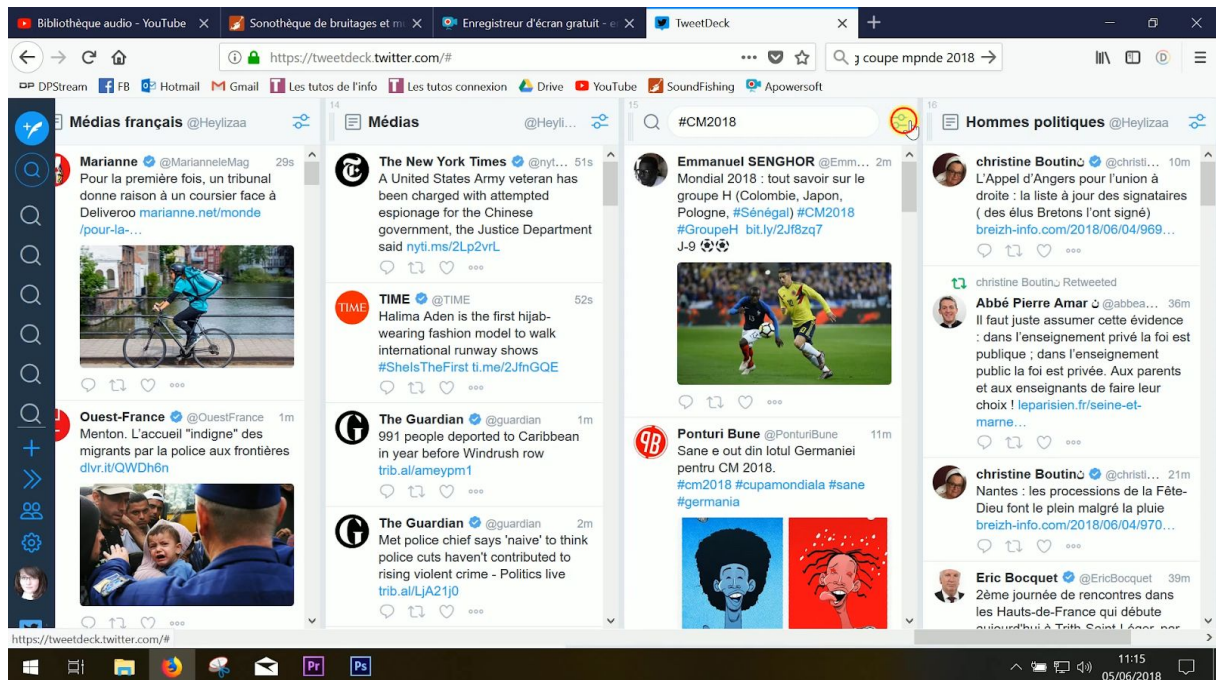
Bibliothèque audio - YouTube | Sonothèque de bruitages et m | Enregistreur d'écran gratuit - | TweetDeck

https://tweetdeck.twitter.com/#

coupe mpnde 2018

DPStream FB Hotmail Gmail Les tutos de l'info Les tutos connexion Drive YouTube SoundFishing Apowersoft

Médias français @Heylizaa

Marianne @MarianneMag 29s
Pour la première fois, un tribunal donne raison à un coursier face à Deliveroo marianne.net/monde/pour-la-...

Ouest-France @OuestFrance 1m
Menton. L'accueil "indigne" des migrants par la police aux frontières dlvr.it/QWDh6n

14
Médias @Heyli...

The New York Times @nyt... 51s
A United States Army veteran has been charged with attempted espionage for the Chinese government, the Justice Department said nyti.ms/2Lp2vrL

TIME @TIME 52s
Halima Aden is the first hijab-wearing fashion model to walk international runway shows #SheIsTheFirst ti.me/2JfnGQE

The Guardian @guardian 1m
991 people deported to Caribbean in year before Windrush row trib.al/ameypm1

The Guardian @guardian 2m
Met police chief says 'naive' to think police cuts haven't contributed to rising violent crime - Politics live trib.al/LjA21j0

15
#CM2018

Emmanuel SENGHOR @Emm... 2m
Mondial 2018 : tout savoir sur le groupe H (Colombie, Japon, Pologne, #Sénégal) #CM2018 #GroupeH bit.ly/2Jf8zq7
J-9 ⚽⚽

Ponturi Bune @PonturiBune 11m
Sane e out din lotul Germaniei pentru CM 2018.
#cm2018 #cupamondiala #sane #germania

16
Hommes politiques @Heylizaa

christine Boutin @christi... 10m
L'Appel d'Angers pour l'union à droite : la liste à jour des signataires ( des élus Bretons l'ont signé) breizh-info.com/2018/06/04/969...

christine Boutin Retweeted
Abbé Pierre Amar @abbea... 36m
Il faut juste assumer cette évidence : dans l'enseignement privé la foi est publique ; dans l'enseignement public la foi est privée. Aux parents et aux enseignants de faire leur choix ! leparisien.fr/seine-et-marne...

christine Boutin @christi... 21m
Nantes : les processions de la Fête-Dieu font le plein malgré la pluie breizh-info.com/2018/06/04/970...

Eric Bocquet @EricBocquet 39m
2ème journée de rencontres dans les Hauts-de-France qui débute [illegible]

https://tweetdeck.twitter.com/#

11:15
05/06/2018